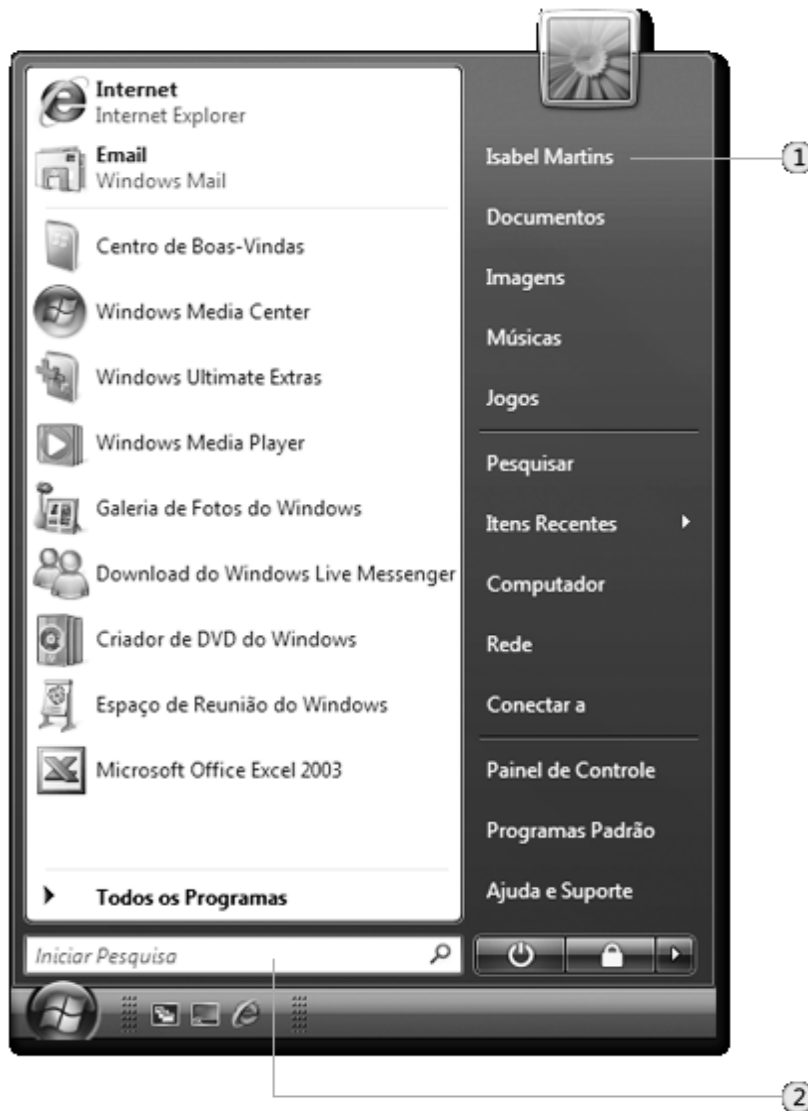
Internet
Internet Explorer

Email
Windows Mail

Centro de Boas-Vindas

Windows Media Center

Windows Ultimate Extras

Windows Media Player

Galeria de Fotos do Windows

Download do Windows Live Messenger

Criador de DVD do Windows

Espaço de Reunião do Windows

Microsoft Office Excel 2003

Todos os Programas

Iniciar Pesquisa

Isabel Martins

Documentos

Imagens

Músicas

Jogos

Pesquisar

Itens Recentes

Computador

Rede

Conectar a

Painel de Controle

Programas Padrão

Ajuda e Suporte

1

2